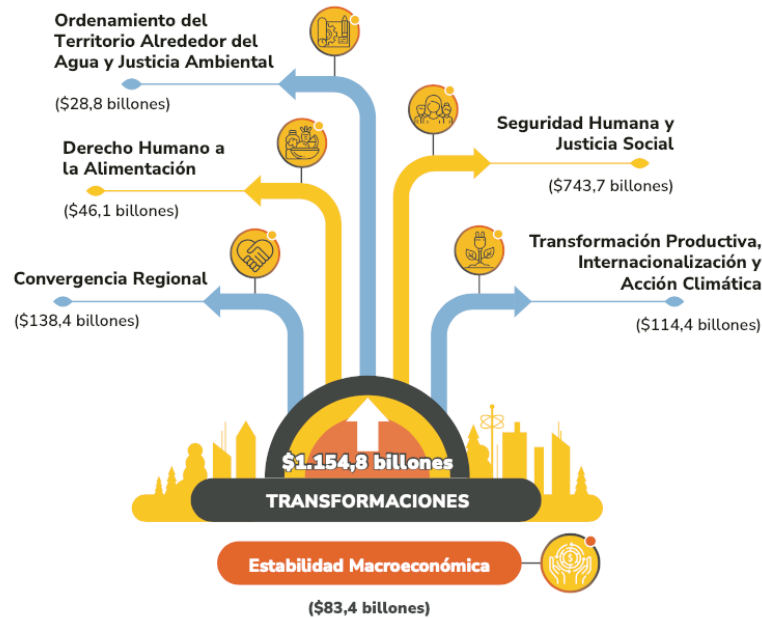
Ordenamiento del Territorio Alrededor del Agua y Justicia Ambiental

($28,8 billones)

Seguridad Humana y Justicia Social

($743,7 billones)

Derecho Humano a la Alimentación

($46,1 billones)

Transformación Productiva, Internacionalización y Acción Climática

($114,4 billones)

Convergencia Regional

($138,4 billones)

$1.154,8 billones

TRANSFORMACIONES

Estabilidad Macroeconómica

($83,4 billones)